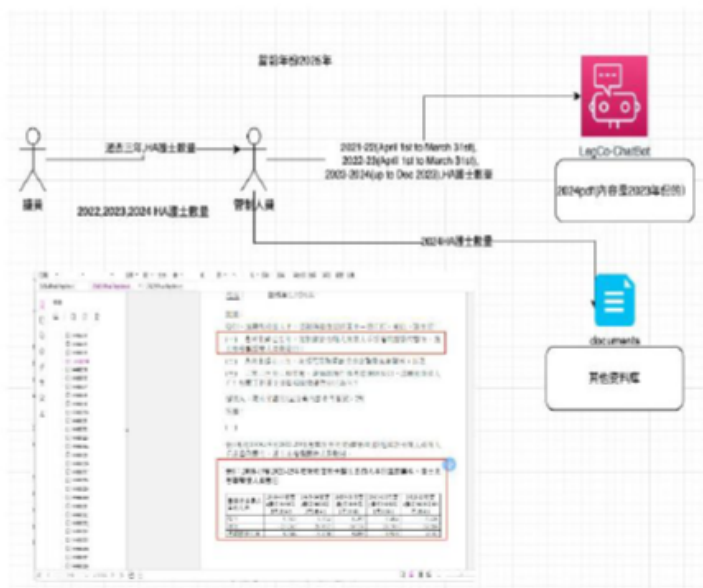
當前年份2025年

過去三年,HA護士數量

議員

2022,2023,2024 HA護士數量

管制人員

2021-22(April 1st to March 31st), 2022-23(April 1st to March 31st), 2023-2024(up to Dec 2023),HA護士數量

LegCo-ChatBot

2024pdf(內容是2023年份的)

2024年HA護士數量

documents

其他資料庫

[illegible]